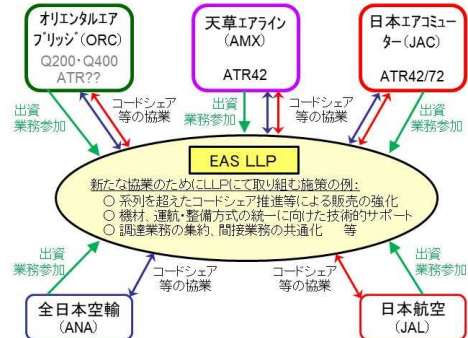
オリエンタルエアブリッジ(ORC)
Q200・Q400
ATR??

天草エアライン
(AMX)
ATR42

日本エアコミューター(JAC)
ATR42/72

出資
業務参加

コードシェア
等の協業

出資
業務参加

コードシェア
等の協業

出資
業務参加

EAS LLP

新たな協業のためにLLPにて取り組む施策の例:
○ 系列を超えたコードシェア推進等による販売の強化
○ 機材、運航・整備方式の統一に向けた技術的サポート
○ 調達業務の集約、間接業務の共通化　等

出資
業務参加

コードシェア
等の協業

コードシェア
等の協業

出資
業務参加

全日本空輸
(ANA)

日本航空
(JAL)